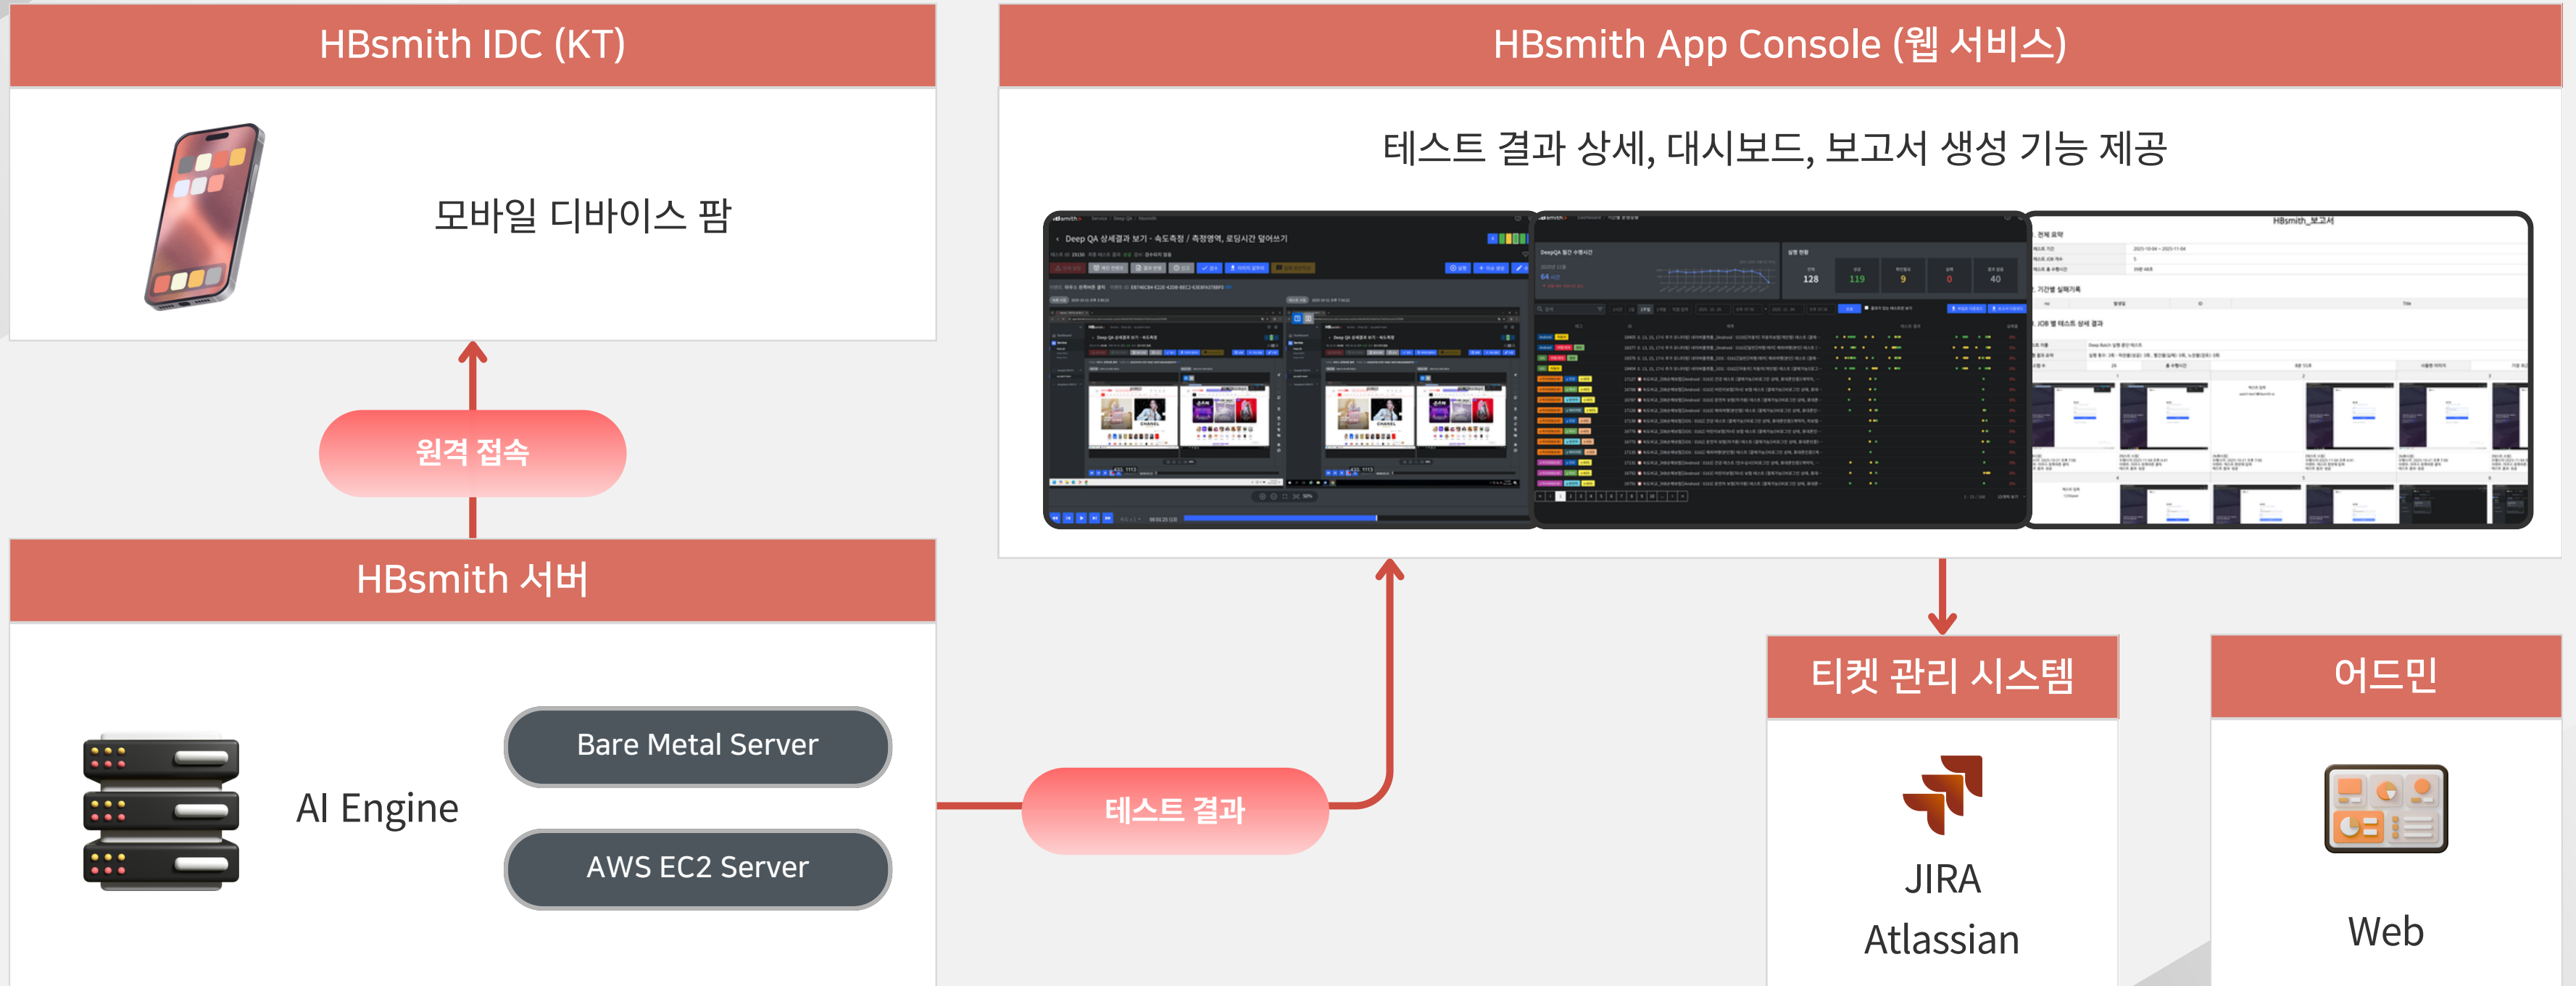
HBsmith IDC (KT)

모바일 디바이스 팜

원격 접속

HBsmith 서버

AI Engine

Bare Metal Server

AWS EC2 Server

테스트 결과

HBsmith App Console (웹 서비스)

테스트 결과 상세, 대시보드, 보고서 생성 기능 제공

Deep QA 상세결과 보기 - 속도측정 / 측정영역, 로딩시간 덮어쓰기

HBsmith_보고서

128 119 9 0 40

티켓 관리 시스템

JIRA
Atlassian

어드민

Web